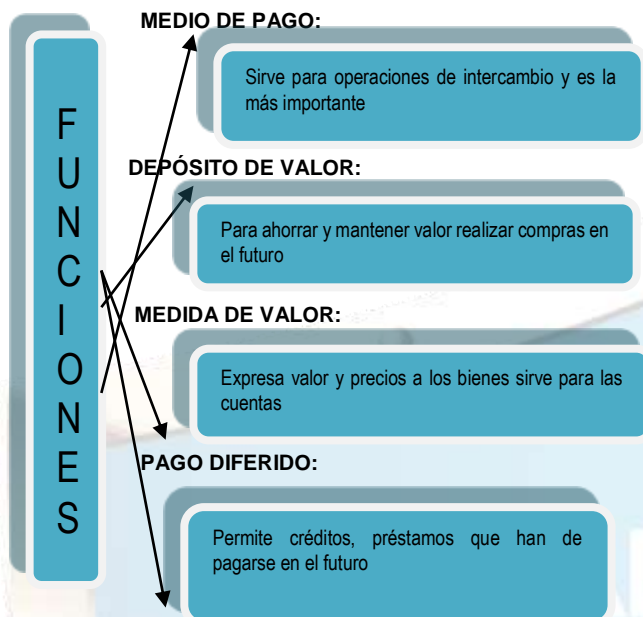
F
U
N
C
I
O
N
E
S

MEDIO DE PAGO:

Sirve para operaciones de intercambio y es la más importante

DEPÓSITO DE VALOR:

Para ahorrar y mantener valor realizar compras en el futuro

MEDIDA DE VALOR:

Expresa valor y precios a los bienes sirve para las cuentas

PAGO DIFERIDO:

Permite créditos, préstamos que han de pagarse en el futuro